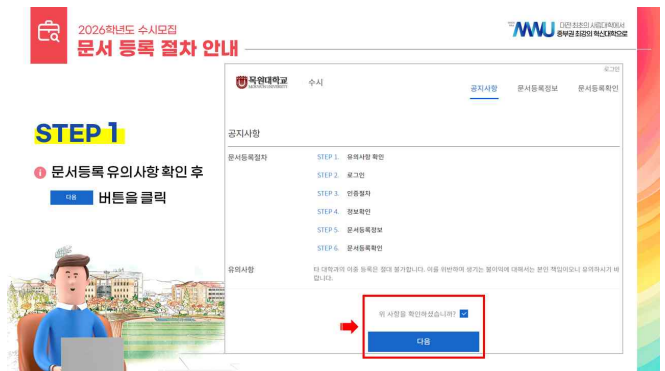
2026학년도 수시모집
문서 등록 절차 안내

MWU 대전 최초의 사립대학에서 중부권 최강의 혁신대학으로

STEP 1

문서등록 유의사항 확인 후 다음 버튼을 클릭

목원대학교 MOKWON UNIVERSITY 수시

로그인

공지사항 문서등록정보 문서등록확인

공지사항

문서등록절차

STEP 1. 유의사항 확인
STEP 2. 로그인
STEP 3. 인증절차
STEP 4. 정보확인
STEP 5. 문서등록정보
STEP 6. 문서등록확인

유의사항

타 대학과의 이중 등록은 절대 불가합니다. 이를 위반하여 생기는 불이익에 대해서는 본인 책임이오니 유의하시기 바랍니다.

위 사항을 확인하셨습니까?

다음